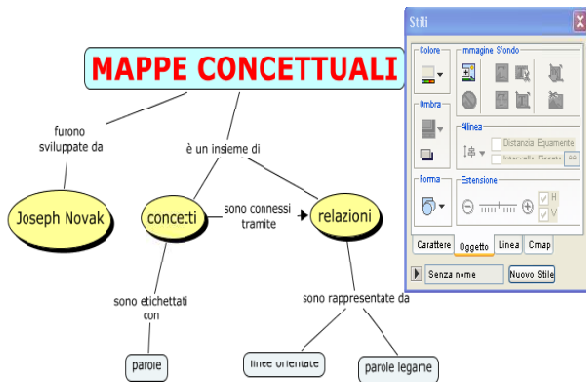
MAPPE CONCETTUALI

furono sviluppate da

è un insieme di

Joseph Novak

concetti

sono connessi tramite

relazioni

sono etichettati con

sono rappresentate da

parole

linee orientate

parole legame

Stili

Colore

Immagine Sfondo

Ombra

Linea

Distanzia Equamente

Intervallo Fissato

Forma

Estensione

H

V

Carattere

Oggetto

Linea

Cmap

Senza nome

Nuovo Stile